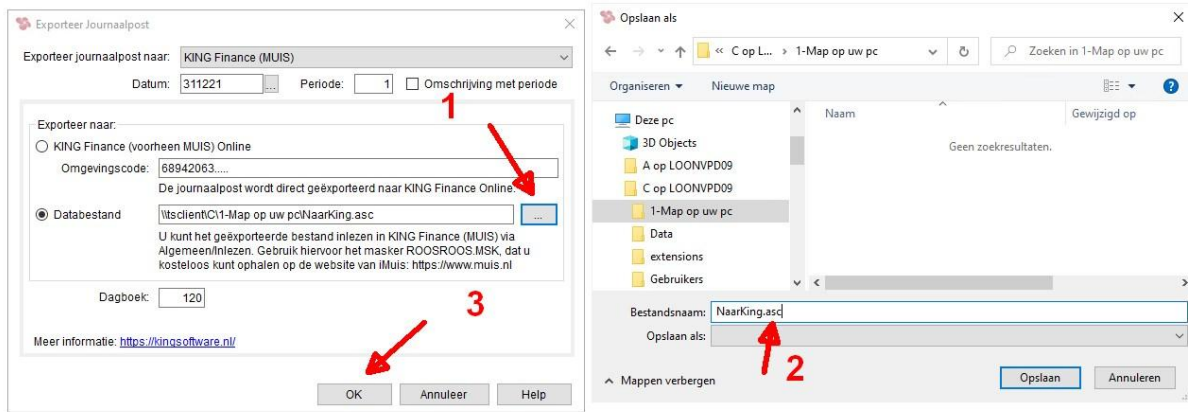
Exporteer Journaalpost

Exporteer journaalpost naar: KING Finance (MUIS)

Datum: 311221 ... Periode: 1 Omschrijving met periode

Exporteer naar:

KING Finance (voorheen MUIS) Online

Omgevingscode: 68942063.....

De journaalpost wordt direct geëxporteerd naar KING Finance Online.

Databestand \\tsclient\C\1-Map op uw pc\NaarKing.asc ...

U kunt het geëxporteerde bestand inlezen in KING Finance (MUIS) via Algemeen/Inlezen. Gebruik hiervoor het masker ROOSROOS.MSK, dat u kosteloos kunt ophalen op de website van iMuis: https://www.muis.nl

Dagboek: 120

Meer informatie: https://kingsoftware.nl/

1

3

OK Annuleer Help

Opslaan als

« C op L... › 1-Map op uw pc

Zoeken in 1-Map op uw pc

Organiseren ▾ Nieuwe map

Deze pc
3D Objects
A op LOONVPD09
C op LOONVPD09
1-Map op uw pc
Data
extensions
Gebruikers

Naam Gewijzigd op

Geen zoekresultaten.

Bestandsnaam: NaarKing.asc

Opslaan als:

2

Mappen verbergen

Opslaan Annuleren